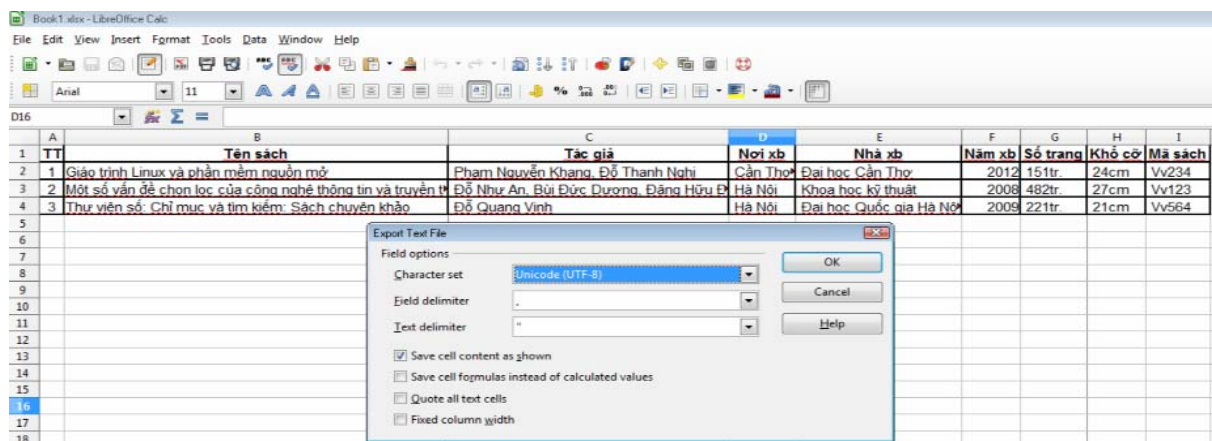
Book1.xlsx - LibreOffice Calc

File Edit View Insert Format Tools Data Window Help

Arial 11

D16

| | A | B | C | D | E | F | G | H | I |
|---|---|---|---|---|---|---|---|---|---|
| 1 | TT | Tên sách | Tác giả | Nơi xb | Nhà xb | Năm xb | Số trang | Khổ cỡ | Mã sách |
| 2 | 1 | Giáo trình Linux và phần mềm nguồn mở | Phạm Nguyễn Khang, Đỗ Thanh Nghị | Cần Thơ | Đại học Cần Thơ | 2012 | 151tr. | 24cm | Vv234 |
| 3 | 2 | Một số vấn đề chọn lọc của công nghệ thông tin và truyền th | Đỗ Như An, Bùi Đức Dương, Đặng Hữu Đ | Hà Nội | Khoa học kỹ thuật | 2008 | 482tr. | 27cm | Vv123 |
| 4 | 3 | Thư viện số: Chỉ mục và tìm kiếm: Sách chuyên khảo | Đỗ Quang Vinh | Hà Nội | Đại học Quốc gia Hà Nội | 2009 | 221tr. | 21cm | Vv564 |
| 5 | | | | | | | | | |
| 6 | | | | | | | | | |
| 7 | | | | | | | | | |
| 8 | | | | | | | | | |
| 9 | | | | | | | | | |
| 10 | | | | | | | | | |
| 11 | | | | | | | | | |
| 12 | | | | | | | | | |
| 13 | | | | | | | | | |
| 14 | | | | | | | | | |
| 15 | | | | | | | | | |
| 16 | | | | | | | | | |
| 17 | | | | | | | | | |
| 18 | | | | | | | | | |

Export Text File

Field options

Character set Unicode (UTF-8)

Field delimiter ,

Text delimiter "

OK

Cancel

Help

Save cell content as shown

Save cell formulas instead of calculated values

Quote all text cells

Fixed column width